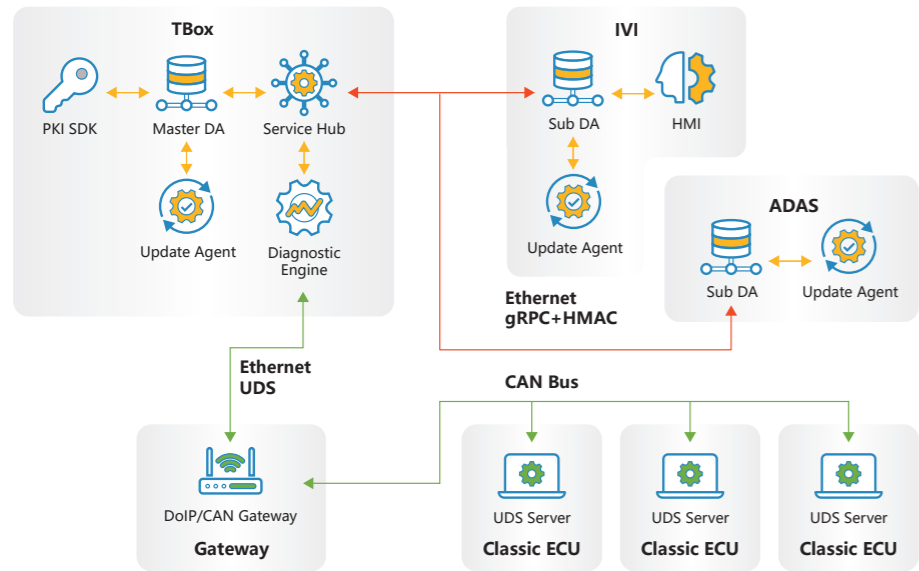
TBox

PKI SDK

Master DA

Service Hub

Update Agent

Diagnostic Engine

IVI

Sub DA

HMI

Update Agent

ADAS

Sub DA

Update Agent

Ethernet
gRPC+HMAC

Ethernet
UDS

CAN Bus

DoIP/CAN Gateway

Gateway

UDS Server

Classic ECU

UDS Server

Classic ECU

UDS Server

Classic ECU